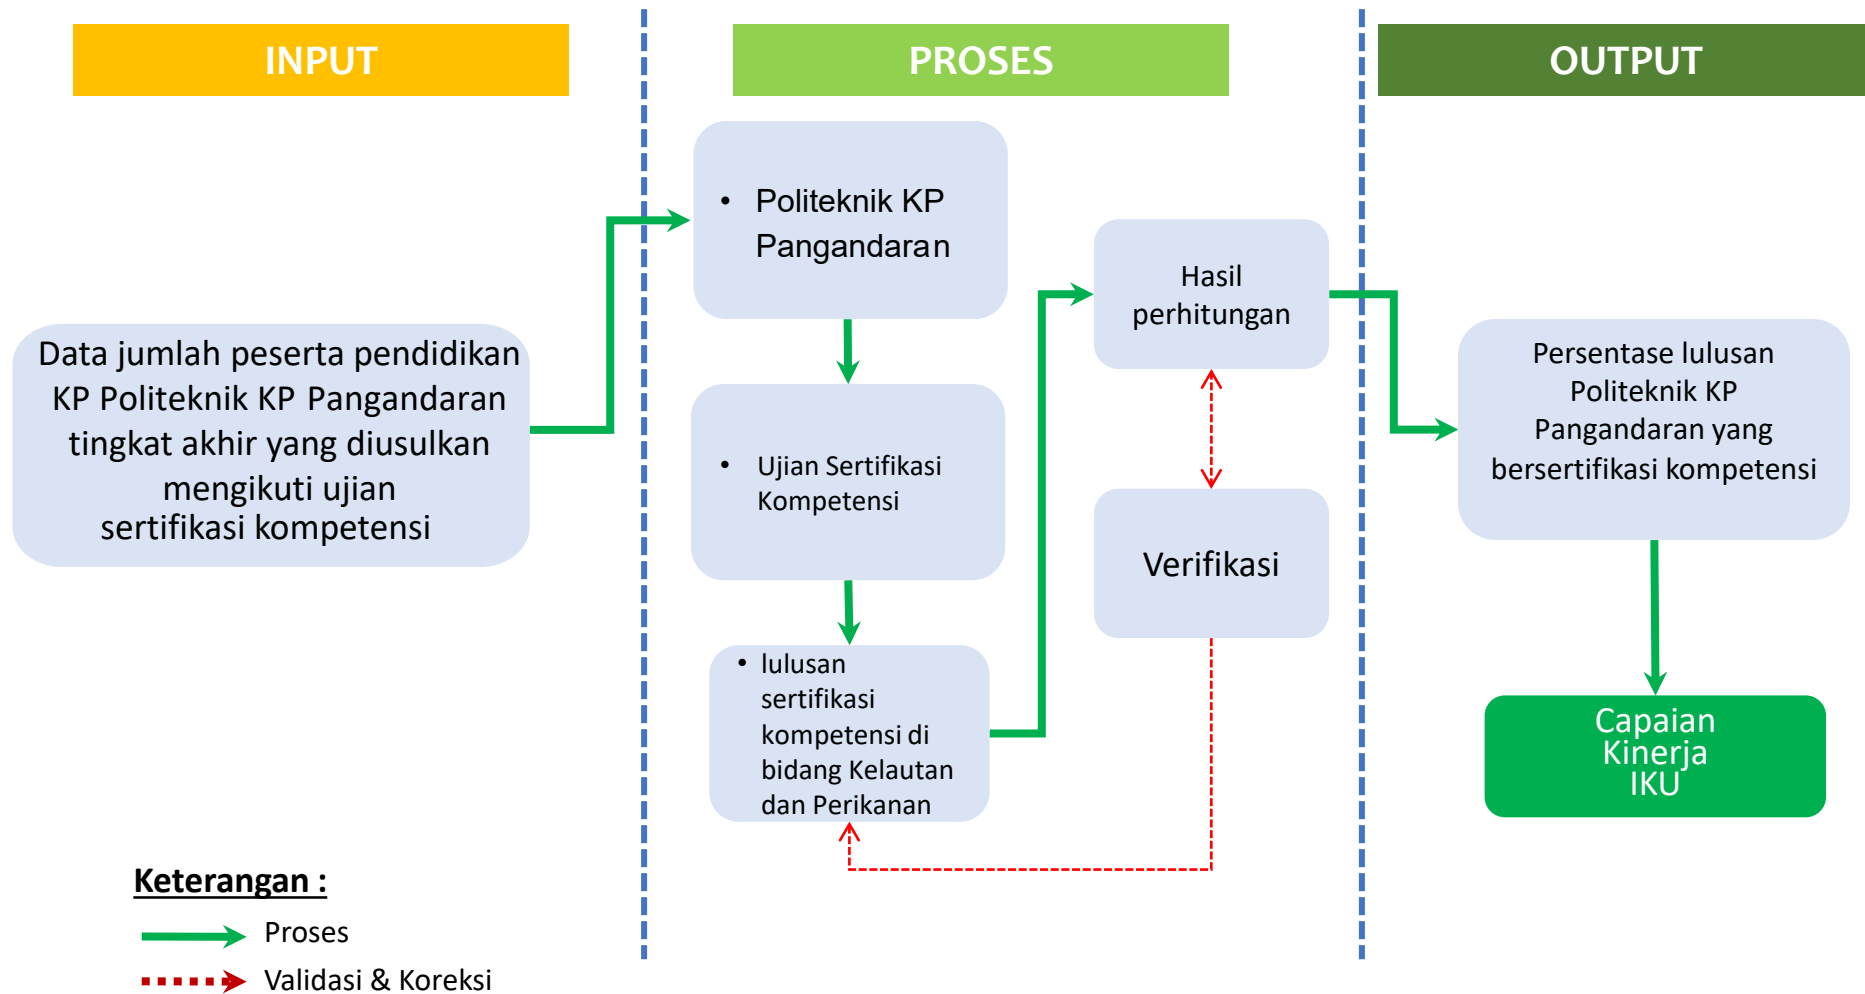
INPUT

PROSES

OUTPUT

Data jumlah peserta pendidikan KP Politeknik KP Pangandaran tingkat akhir yang diusulkan mengikuti ujian sertifikasi kompetensi

• Politeknik KP Pangandaran

• Ujian Sertifikasi Kompetensi

• lulusan sertifikasi kompetensi di bidang Kelautan dan Perikanan

Hasil perhitungan

Verifikasi

Persentase lulusan Politeknik KP Pangandaran yang bersertifikasi kompetensi

Capaian Kinerja IKU

Keterangan :

Proses

Validasi & Koreksi